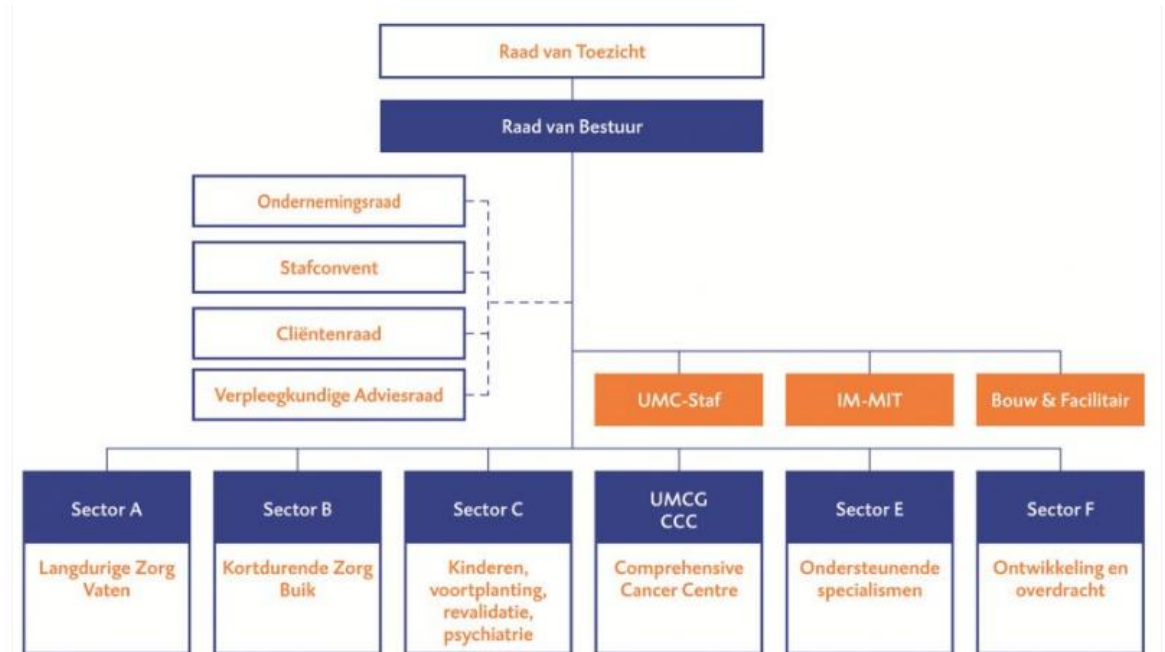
Raad van Toezicht

Raad van Bestuur

Ondernemingsraad

Stafconvent

Cliëntenraad

Verpleegkundige Adviesraad

UMC-Staf

IM-MIT

Bouw & Facilitair

Sector A
Langdurige Zorg Vaten

Sector B
Kortdurende Zorg Buik

Sector C
Kinderen, voortplanting, revalidatie, psychiatrie

UMCG CCC
Comprehensive Cancer Centre

Sector E
Ondersteunende specialismen

Sector F
Ontwikkeling en overdracht